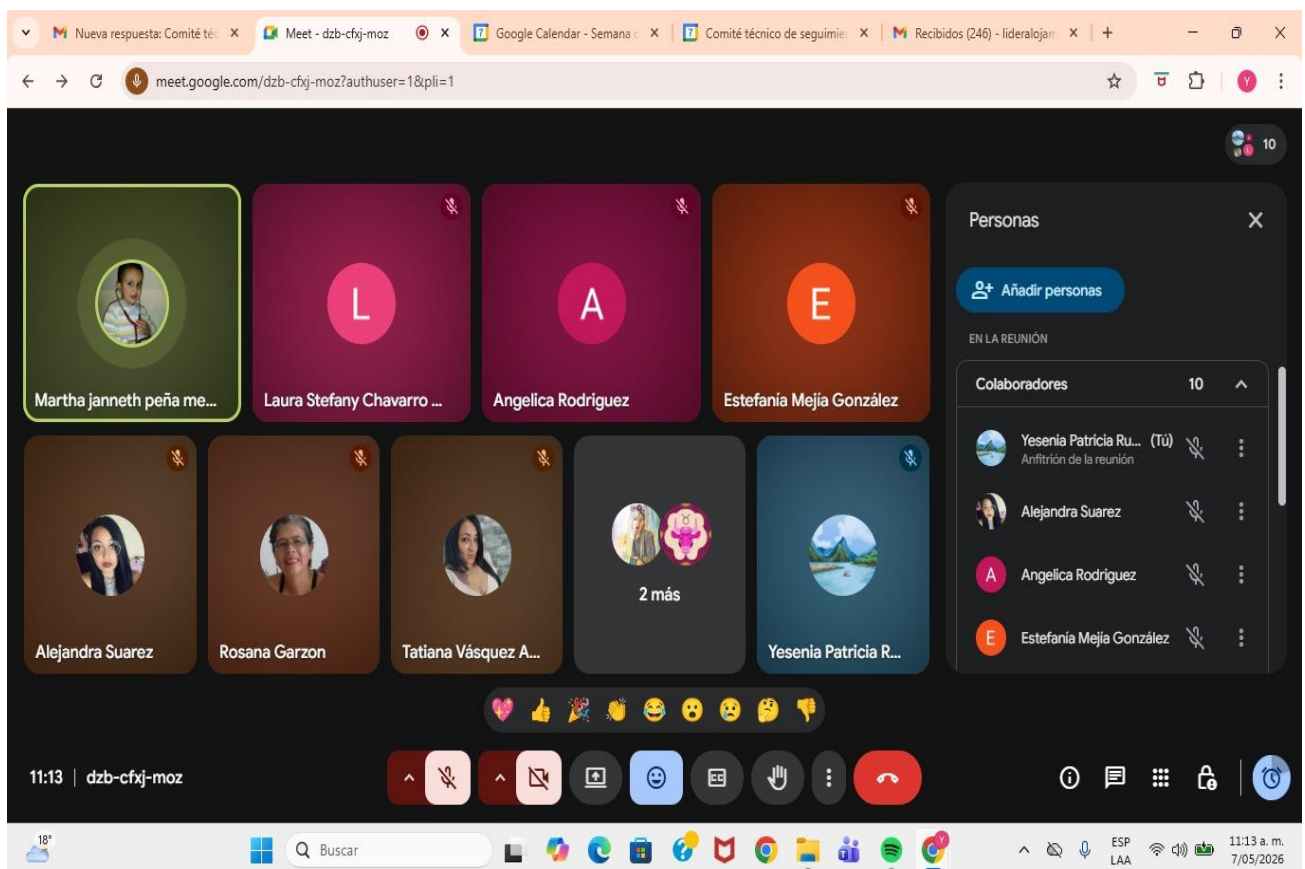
Nueva respuesta: Comité téc ×
Meet - dzb-cfxj-moz ×
Google Calendar - Semana ×
Comité técnico de seguimie ×
Recibidos (246) - lideraloja ×
+

meet.google.com/dzb-cfxj-moz?authuser=1&pli=1

10

L
A
E

Martha janneth peña me...
Laura Stefany Chavarro ...
Angelica Rodriguez
Estefanía Mejía González

Alejandra Suarez
Rosana Garzon
Tatiana Vásquez A...
2 más
Yesenia Patricia R...

Personas

Añadir personas

EN LA REUNIÓN

Colaboradores 10

Yesenia Patricia Ru... (Tú)
Anfitrión de la reunión
Alejandra Suarez
A Angelica Rodriguez
E Estefanía Mejía González

11:13 | dzb-cfxj-moz

18°
Buscar
ESP LAA
11:13 a. m.
7/05/2026